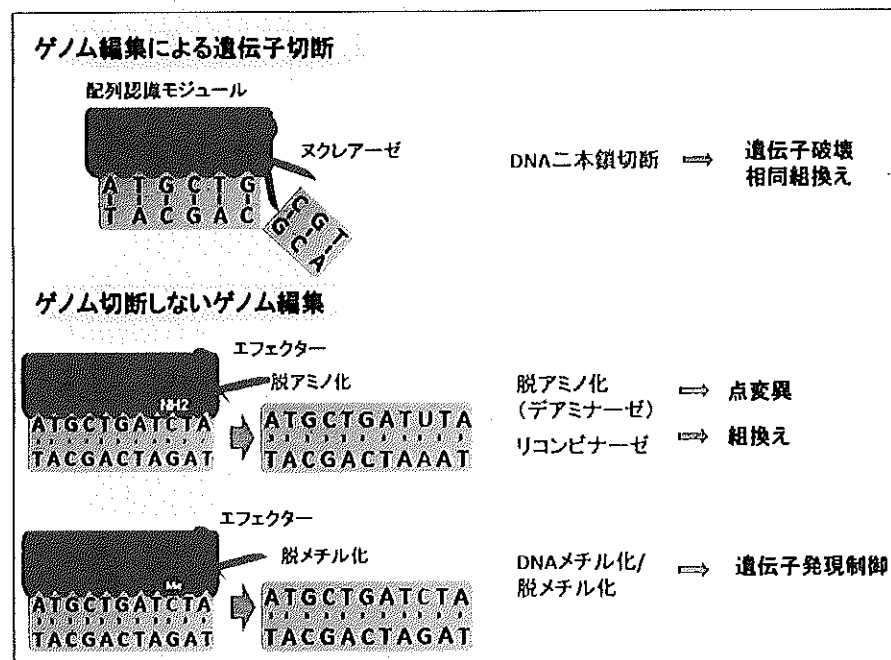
ゲノム編集による遺伝子切断

配列認識モジュール

ヌクレアーゼ

A T G C T G
T A C G A C

C G T
G C A

DNA二本鎖切断 ⟹ 遺伝子破壊 相同組換え

ゲノム切断しないゲノム編集

エフェクター

脱アミノ化

NH2

ATGCTGATCTA
TACGACTAGAT

ATGCTGATUTA
TACGACTAAAT

脱アミノ化 (デアミナーゼ) ⟹ 点変異

リコンビナーゼ ⟹ 組換え

エフェクター

脱メチル化

Me

ATGCTGATCTA
TACGACTAGAT

ATGCTGATCTA
TACGACTAGAT

DNAメチル化/脱メチル化 ⟹ 遺伝子発現制御